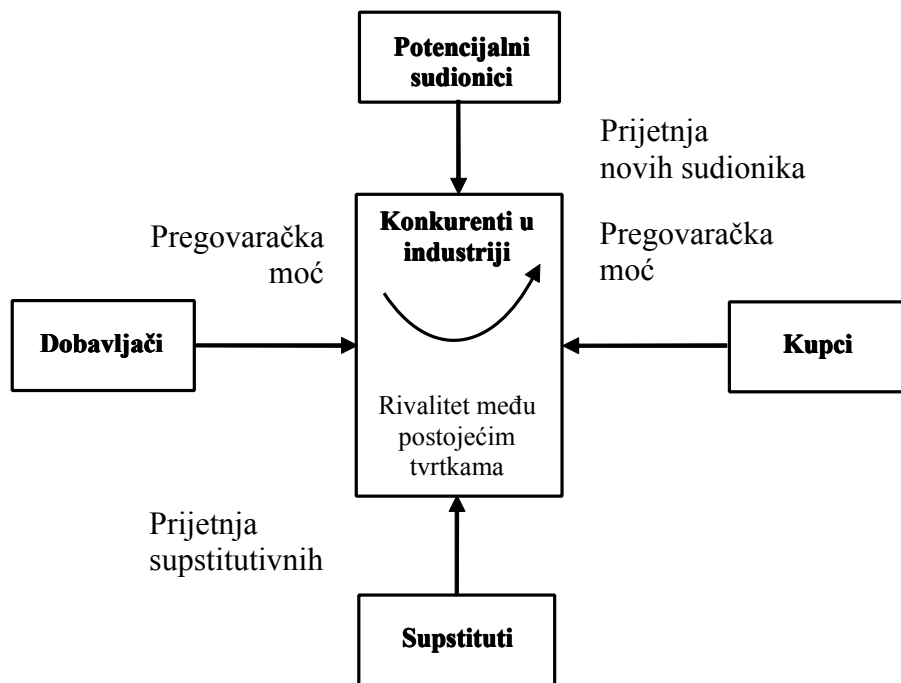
Potencijalni sudionici

Prijetnja novih sudionika

Pregovaračka moć

Konkurenti u industriji

Pregovaračka moć

Dobavljači

Kupci

Rivalitet među postojećim tvrtkama

Prijetnja supstitutivnih

Supstituti